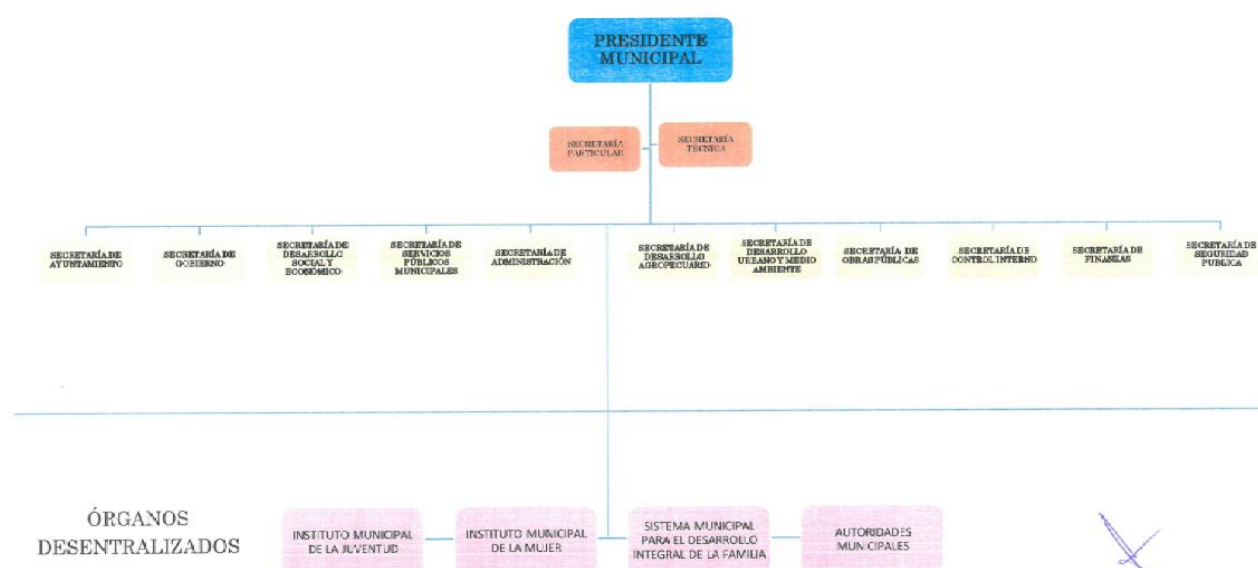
PRESIDENTE MUNICIPAL

SECRETARÍA PARTICULAR

SECRETARÍA TÉCNICA

SECRETARÍA DE AYUNTAMIENTO

SECRETARÍA DE GOBIERNO

SECRETARÍA DE DESARROLLO SOCIAL Y ECONÓMICO

SECRETARÍA DE SERVICIOS PÚBLICOS MUNICIPALES

SECRETARÍA DE ADMINISTRACIÓN

SECRETARÍA DE DESARROLLO AGROPECUARIO

SECRETARÍA DE DESARROLLO URBANO Y MEDIO AMBIENTE

SECRETARÍA DE OBRAS PÚBLICAS

SECRETARÍA DE CONTROL INTERNO

SECRETARÍA DE FINANZAS

SECRETARÍA DE SEGURIDAD PÚBLICA

ÓRGANOS DESENTRALIZADOS

INSTITUTO MUNICIPAL DE LA JUVENTUD

INSTITUTO MUNICIPAL DE LA MUJER

SISTEMA MUNICIPAL PARA EL DESARROLLO INTEGRAL DE LA FAMILIA

AUTORIDADES MUNICIPALES